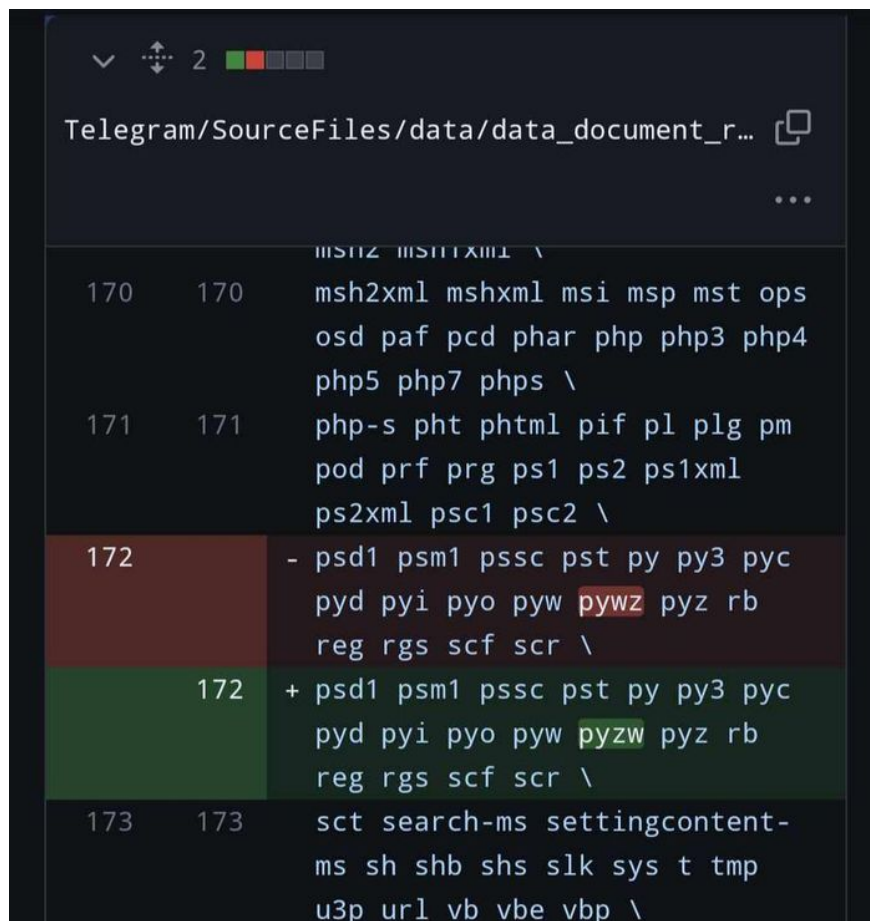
2

Telegram/SourceFiles/data/data_document_r…

...

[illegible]

170 170 msh2xml mshxml msi msp mst ops osd paf pcd phar php php3 php4 php5 php7 phps \

171 171 php-s pht phtml pif pl plg pm pod prf prg ps1 ps2 ps1xml ps2xml psc1 psc2 \

172 - psd1 psm1 pssc pst py py3 pyc pyd pyi pyo pyw pywz pyz rb reg rgs scf scr \

172 + psd1 psm1 pssc pst py py3 pyc pyd pyi pyo pyw pyzw pyz rb reg rgs scf scr \

173 173 sct search-ms settingcontent-ms sh shb shs slk sys t tmp u3p url vb vbe vbp \